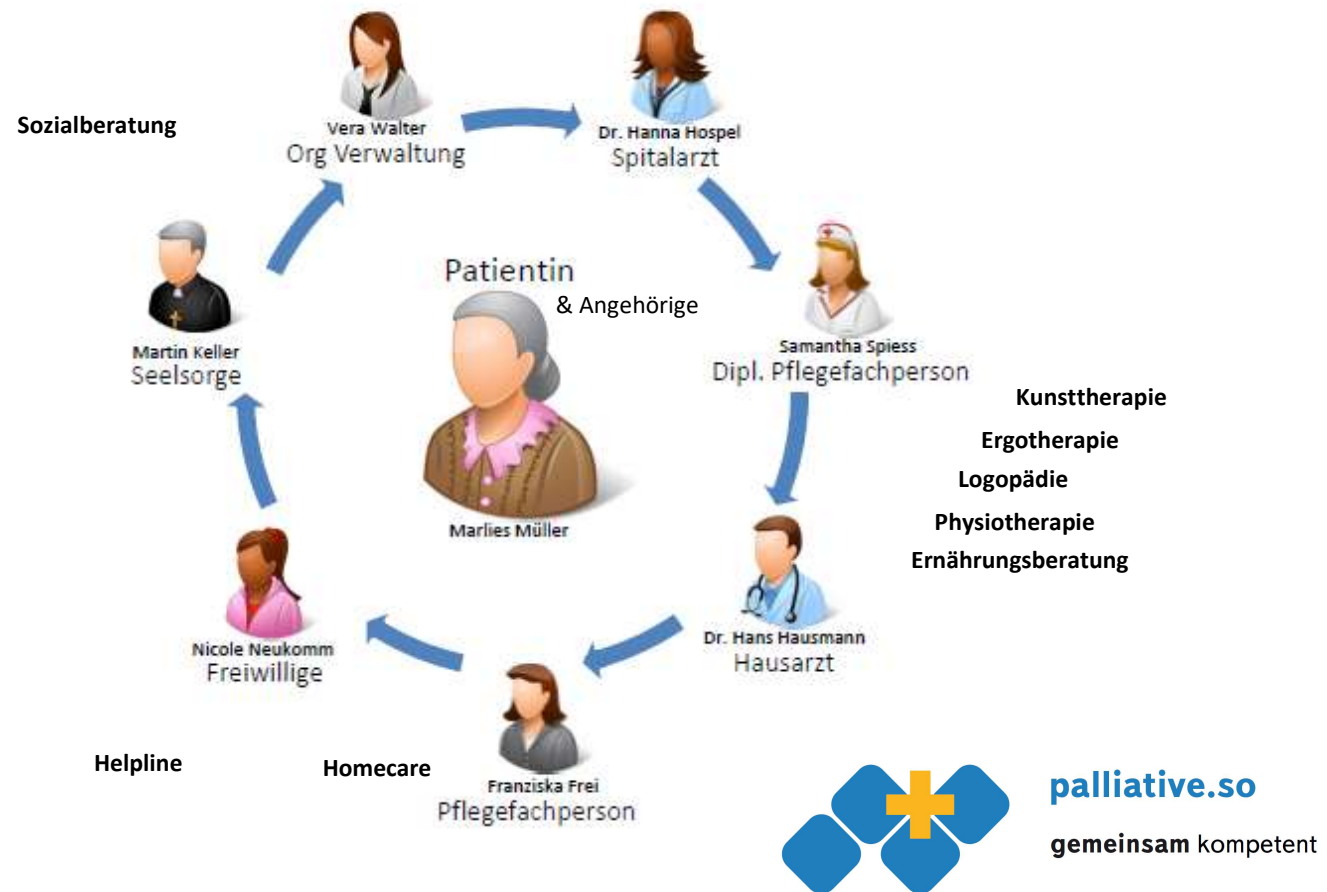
Sozialberatung

Vera Walter
Org Verwaltung

Dr. Hanna Hospel
Spitalarzt

Patientin
& Angehörige

Martin Keller
Seelsorge

Samantha Spiess
Dipl. Pflegefachperson

Kunsttherapie

Ergotherapie

Logopädie

Physiotherapie

Ernährungsberatung

Marlies Müller

Nicole Neukomm
Freiwillige

Dr. Hans Hausmann
Hausarzt

Helpline

Homecare

Franziska Frei
Pflegefachperson

palliative.so

gemeinsam kompetent